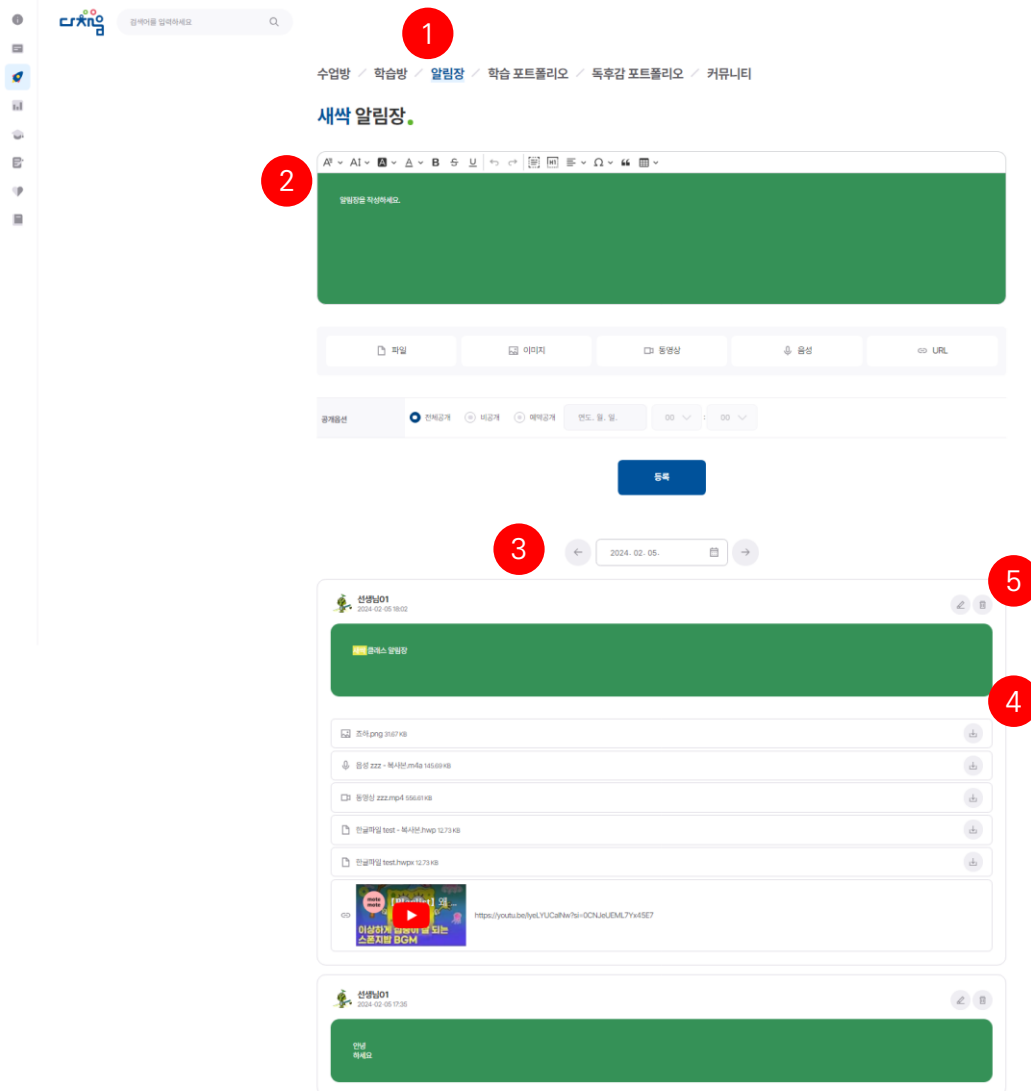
다채움

검색어를 입력하세요

1

수업방 / 학습방 / 알림장 / 학습 포트폴리오 / 독후감 포트폴리오 / 커뮤니티

새싹 알림장.

2

알림장을 작성하세요.

파일 이미지 동영상 음성 URL

공개옵션 전체공개 비공개 예약공개 연도. 월. 일. 00 : 00

등록

3

2024. 02. 05.

5

선생님01
2024-02-05 18:02

새싹 클래스 알림장

4

조아.png 31.67 KB

음성 zzz - 복사본.m4a 145.69 KB

동영상 zzz.mp4 556.61 KB

한글파일 test - 복사본.hwp 12.73 KB

한글파일 test.hwpx 12.73 KB

이상하게 집중이 잘 되는 스폰지밥 BGM

https://youtu.be/lyeLYUCalNw?si=0CNJeUEML7Yx45E7

선생님01
2024-02-05 17:35

안녕
하세요